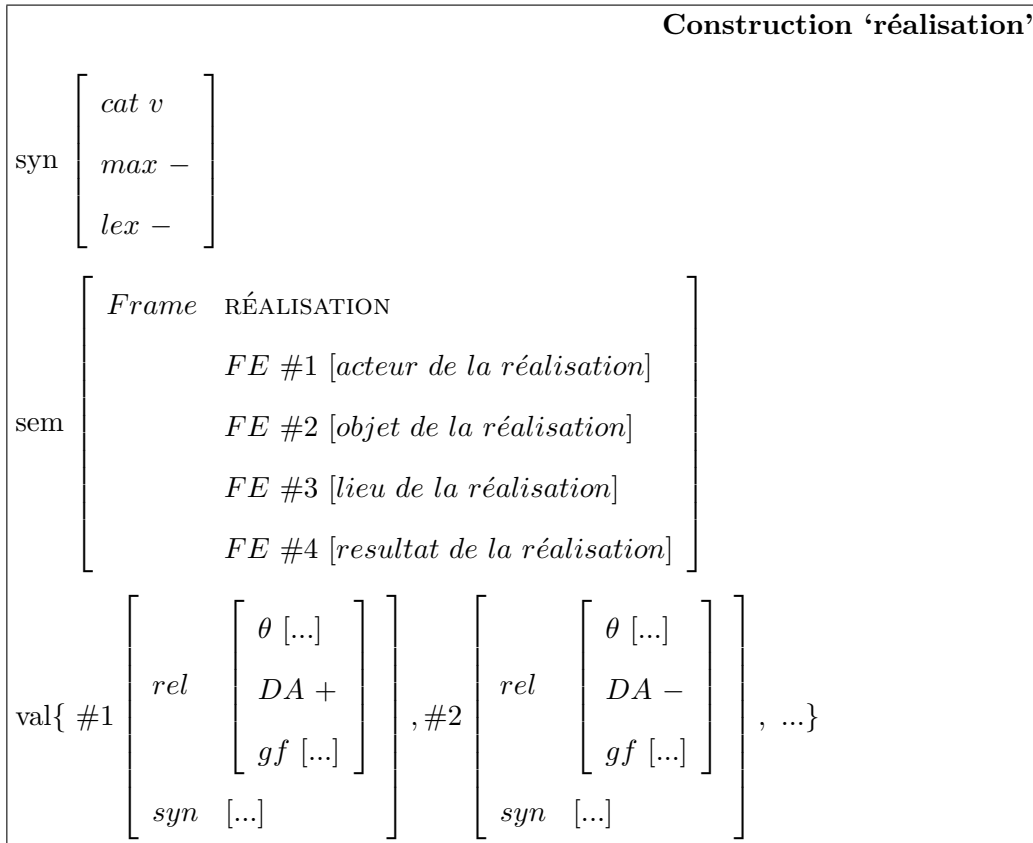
**Construction 'réalisation'**

syn $\begin{bmatrix} cat\ v \\ max\ - \\ lex\ - \end{bmatrix}$

sem $\begin{bmatrix} Frame & \text{RÉALISATION} \\ & FE\ \#1\ [acteur\ de\ la\ réalisation] \\ & FE\ \#2\ [objet\ de\ la\ réalisation] \\ & FE\ \#3\ [lieu\ de\ la\ réalisation] \\ & FE\ \#4\ [resultat\ de\ la\ réalisation] \end{bmatrix}$

val{ $\#1 \begin{bmatrix} rel & \begin{bmatrix} \theta\ [...] \\ DA\ + \\ gf\ [...] \end{bmatrix} \\ syn & [...] \end{bmatrix}, \#2 \begin{bmatrix} rel & \begin{bmatrix} \theta\ [...] \\ DA\ - \\ gf\ [...] \end{bmatrix} \\ syn & [...] \end{bmatrix}$, ...}